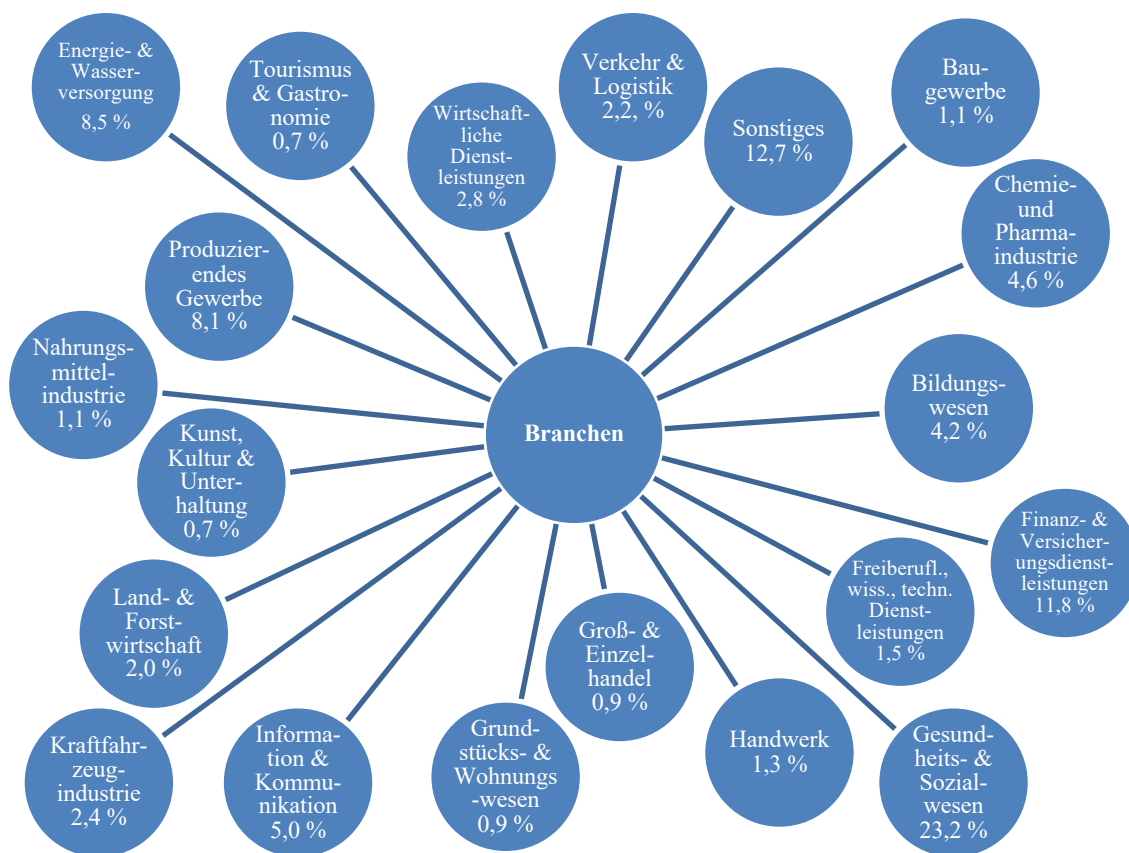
Energie- & Wasserversorgung 8,5 %

Tourismus & Gastronomie 0,7 %

Wirtschaftliche Dienstleistungen 2,8 %

Verkehr & Logistik 2,2, %

Sonstiges 12,7 %

Baugewerbe 1,1 %

Chemie- und Pharmaindustrie 4,6 %

Produzierendes Gewerbe 8,1 %

Nahrungsmittelindustrie 1,1 %

Branchen

Bildungswesen 4,2 %

Kunst, Kultur & Unterhaltung 0,7 %

Finanz- & Versicherungsdienstleistungen 11,8 %

Freiberufl., wiss., techn. Dienstleistungen 1,5 %

Land- & Forstwirtschaft 2,0 %

Groß- & Einzelhandel 0,9 %

Handwerk 1,3 %

Kraftfahrzeugindustrie 2,4 %

Information & Kommunikation 5,0 %

Grundstücks- & Wohnungs-wesen 0,9 %

Gesundheits- & Sozialwesen 23,2 %